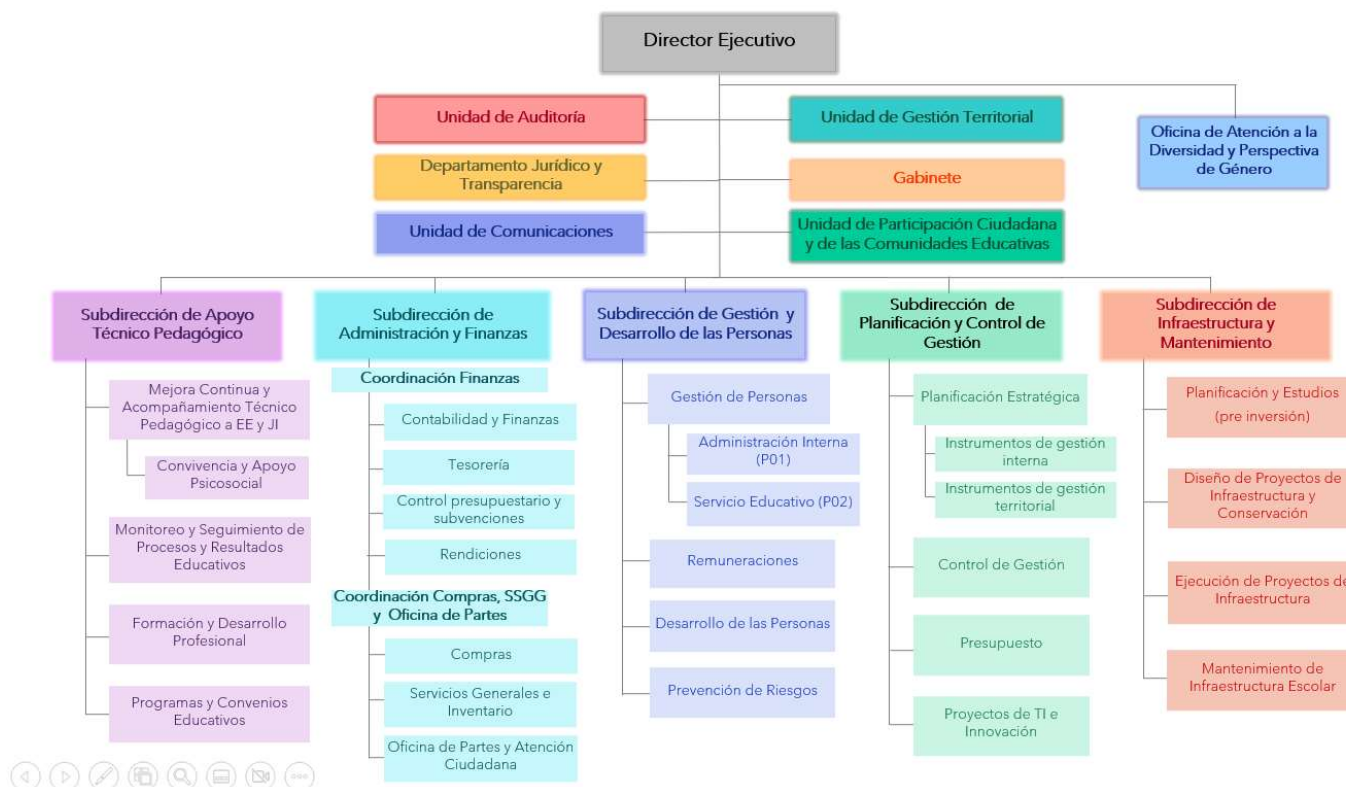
Director Ejecutivo

Unidad de Auditoría

Unidad de Gestión Territorial

Oficina de Atención a la Diversidad y Perspectiva de Género

Departamento Jurídico y Transparencia

Gabinete

Unidad de Comunicaciones

Unidad de Participación Ciudadana y de las Comunidades Educativas

Subdirección de Apoyo Técnico Pedagógico

Mejora Continua y Acompañamiento Técnico Pedagógico a EE y JI

Convivencia y Apoyo Psicosocial

Monitoreo y Seguimiento de Procesos y Resultados Educativos

Formación y Desarrollo Profesional

Programas y Convenios Educativos

Subdirección de Administración y Finanzas

Coordinación Finanzas

Contabilidad y Finanzas

Tesorería

Control presupuestario y subvenciones

Rendiciones

Coordinación Compras, SSGG y Oficina de Partes

Compras

Servicios Generales e Inventario

Oficina de Partes y Atención Ciudadana

Subdirección de Gestión y Desarrollo de las Personas

Gestión de Personas

Administración Interna (P01)

Servicio Educativo (P02)

Remuneraciones

Desarrollo de las Personas

Prevención de Riesgos

Subdirección de Planificación y Control de Gestión

Planificación Estratégica

Instrumentos de gestión interna

Instrumentos de gestión territorial

Control de Gestión

Presupuesto

Proyectos de TI e Innovación

Subdirección de Infraestructura y Mantenimiento

Planificación y Estudios (pre inversión)

Diseño de Proyectos de Infraestructura y Conservación

Ejecución de Proyectos de Infraestructura

Mantenimiento de Infraestructura Escolar